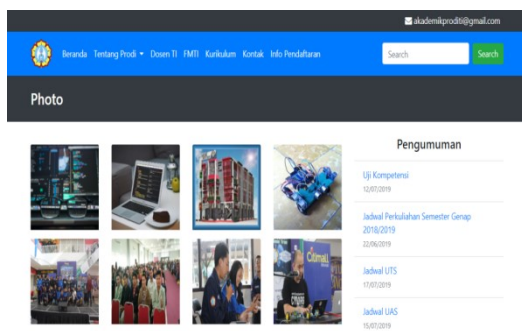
akademikproditi@gmail.com

Beranda Tentang Prodi Dosen TI FMTI Kurikulum Kontak Info Pendaftaran

Search

Search

Photo

Pengumuman

Uji Kompetensi
12/07/2019

Jadwal Perkuliahan Semester Genap 2018/2019
22/06/2019

Jadwal UTS
17/07/2019

Jadwal UAS
15/07/2019